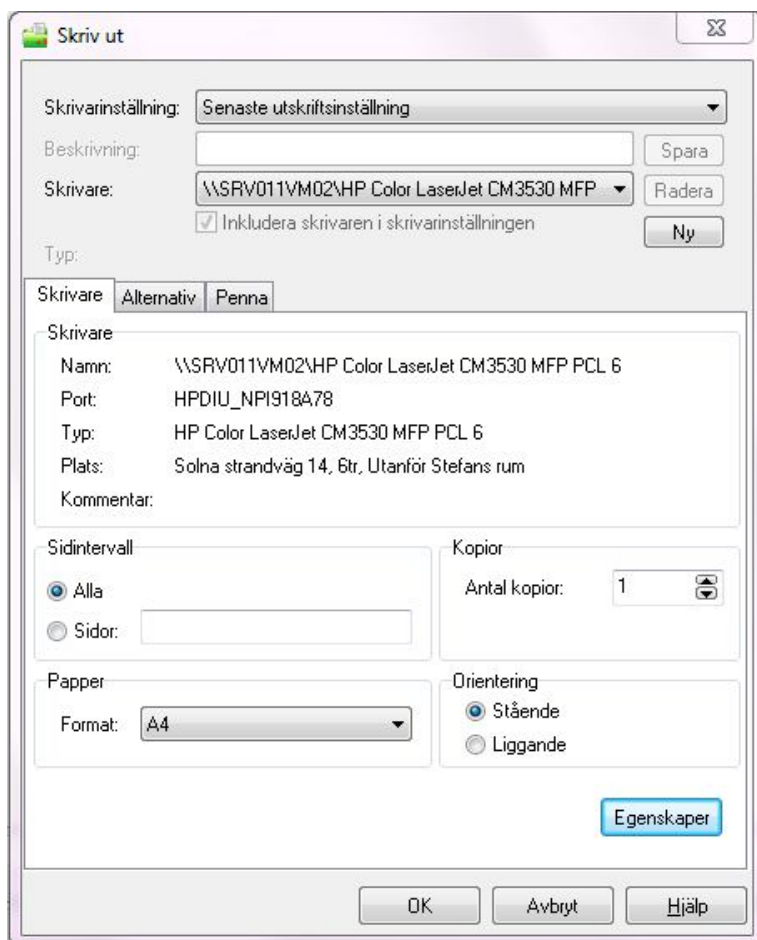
Skriv ut

Skrivarinställning: Senaste utskriftsinställning

Beskrivning:

Spara

Skrivare: \\SRV011VM02\HP Color LaserJet CM3530 MFP

Radera

Inkludera skrivaren i skrivarinställningen

Ny

Typ:

Skrivare | Alternativ | Penna

Skrivare

Namn: \\SRV011VM02\HP Color LaserJet CM3530 MFP PCL 6

Port: HPDIU_NPI918A78

Typ: HP Color LaserJet CM3530 MFP PCL 6

Plats: Solna strandväg 14, 6tr, Utanför Stefans rum

Kommentar:

Sidintervall

Alla

Sidor:

Kopior

Antal kopior: 1

Papper

Format: A4

Orientering

Stående

Liggande

Egenskaper

OK

Avbryt

Hjälp